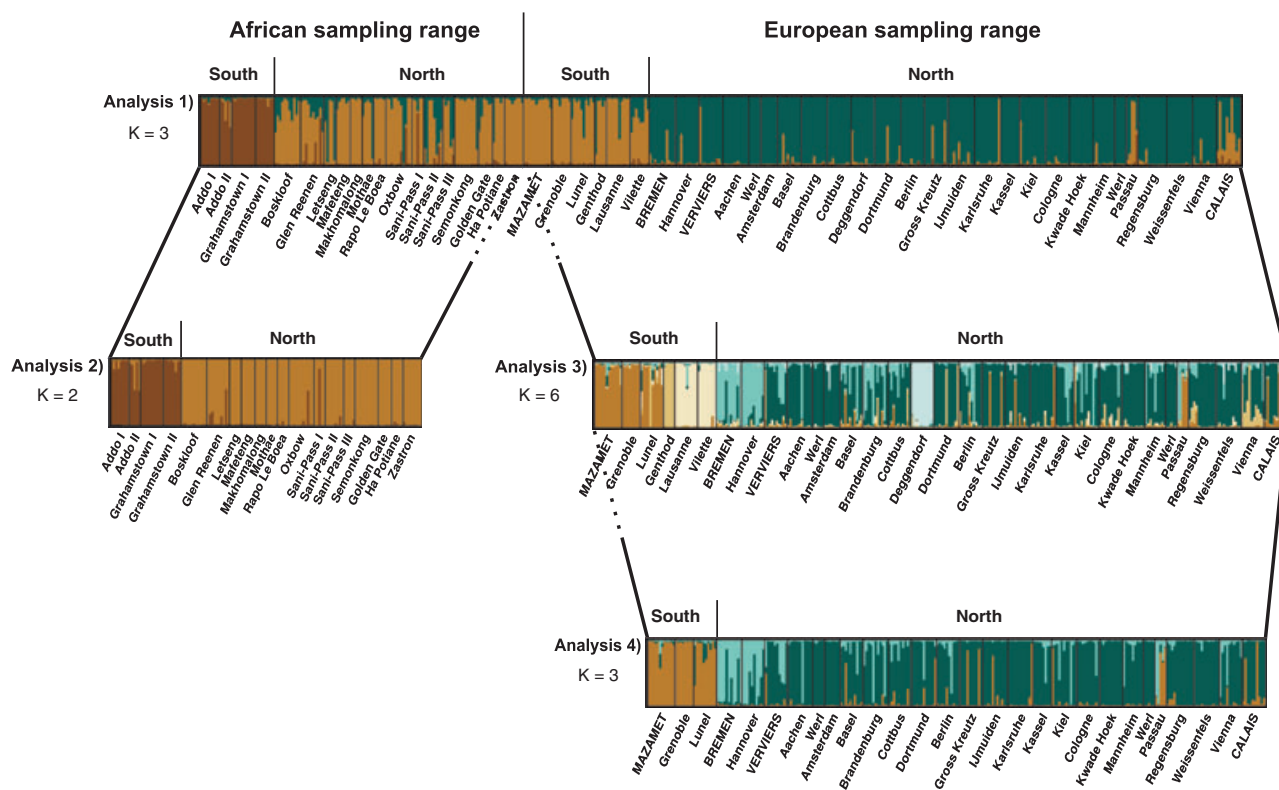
African sampling range

European sampling range

South

North

South

North

Analysis 1)
K = 3

Addo I
Addo II
Grahamstown I
Grahamstown II
Boskloof
Glen Reenen
Letseng
Mafeteng
Makhomalong
Mothae
Rapo Le Boea
Oxbow
Sani-Pass I
Sani-Pass II
Sani-Pass III
Semonkong
Golden Gate
Ha Potlane
Zastron
MAZAMET
Grenoble
Lunel
Genthod
Lausanne
Vilette
BREMEN
Hannover
VERVIERS
Aachen
Werl
Amsterdam
Basel
Brandenburg
Cottbus
Deggendorf
Dortmund
Berlin
Gross Kreutz
IJmuiden
Karlsruhe
Kassel
Kiel
Cologne
Kwade Hoek
Mannheim
Werl
Passau
Regensburg
Weissenfels
Vienna
CALAIS

South

North

Analysis 2)
K = 2

Addo I
Addo II
Grahamstown I
Grahamstown II
Boskloof
Glen Reenen
Letseng
Mafeteng
Makhomalong
Mothae
Rapo Le Boea
Oxbow
Sani-Pass I
Sani-Pass II
Sani-Pass III
Semonkong
Golden Gate
Ha Potlane
Zastron

South

North

Analysis 3)
K = 6

MAZAMET
Grenoble
Lunel
Genthod
Lausanne
Vilette
BREMEN
Hannover
VERVIERS
Aachen
Werl
Amsterdam
Basel
Brandenburg
Cottbus
Deggendorf
Dortmund
Berlin
Gross Kreutz
IJmuiden
Karlsruhe
Kassel
Kiel
Cologne
Kwade Hoek
Mannheim
Werl
Passau
Regensburg
Weissenfels
Vienna
CALAIS

South

North

Analysis 4)
K = 3

MAZAMET
Grenoble
Lunel
BREMEN
Hannover
VERVIERS
Aachen
Werl
Amsterdam
Basel
Brandenburg
Cottbus
Dortmund
Berlin
Gross Kreutz
IJmuiden
Karlsruhe
Kassel
Kiel
Cologne
Kwade Hoek
Mannheim
Werl
Passau
Regensburg
Weissenfels
Vienna
CALAIS